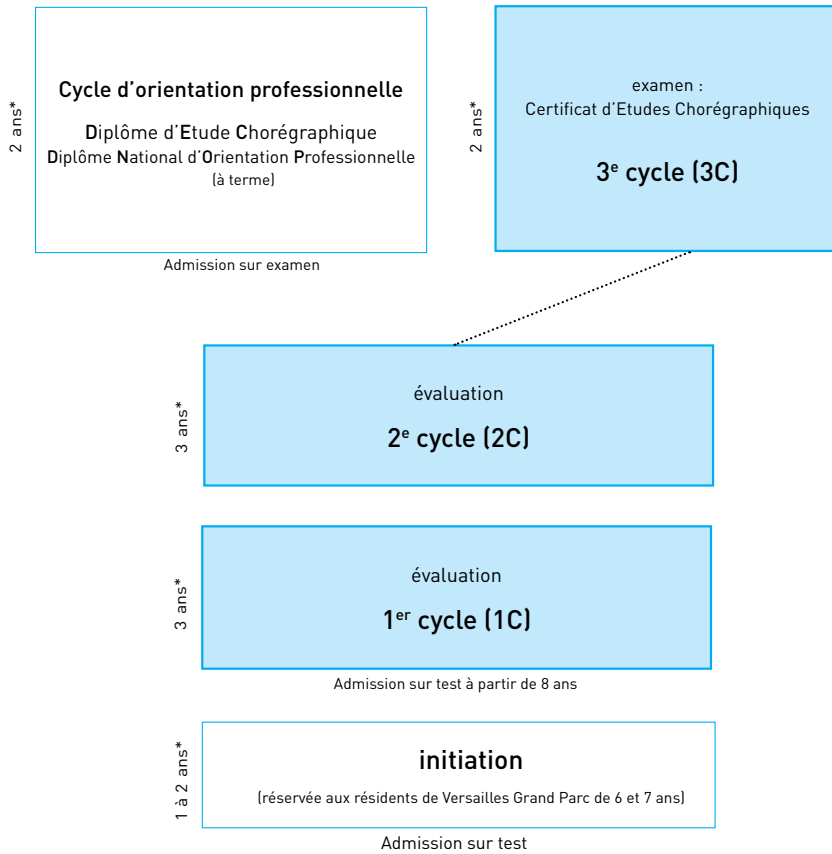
2 ans*

Cycle d'orientation professionnelle

Diplôme d'Etude Chorégraphique
Diplôme National d'Orientation Professionnelle
(à terme)

Admission sur examen

2 ans*

examen :
Certificat d'Etudes Chorégraphiques

3$^{e}$ cycle (3C)

3 ans*

évaluation

2$^{e}$ cycle (2C)

3 ans*

évaluation

1$^{er}$ cycle (1C)

Admission sur test à partir de 8 ans

1 à 2 ans*

initiation

(réservée aux résidents de Versailles Grand Parc de 6 et 7 ans)

Admission sur test